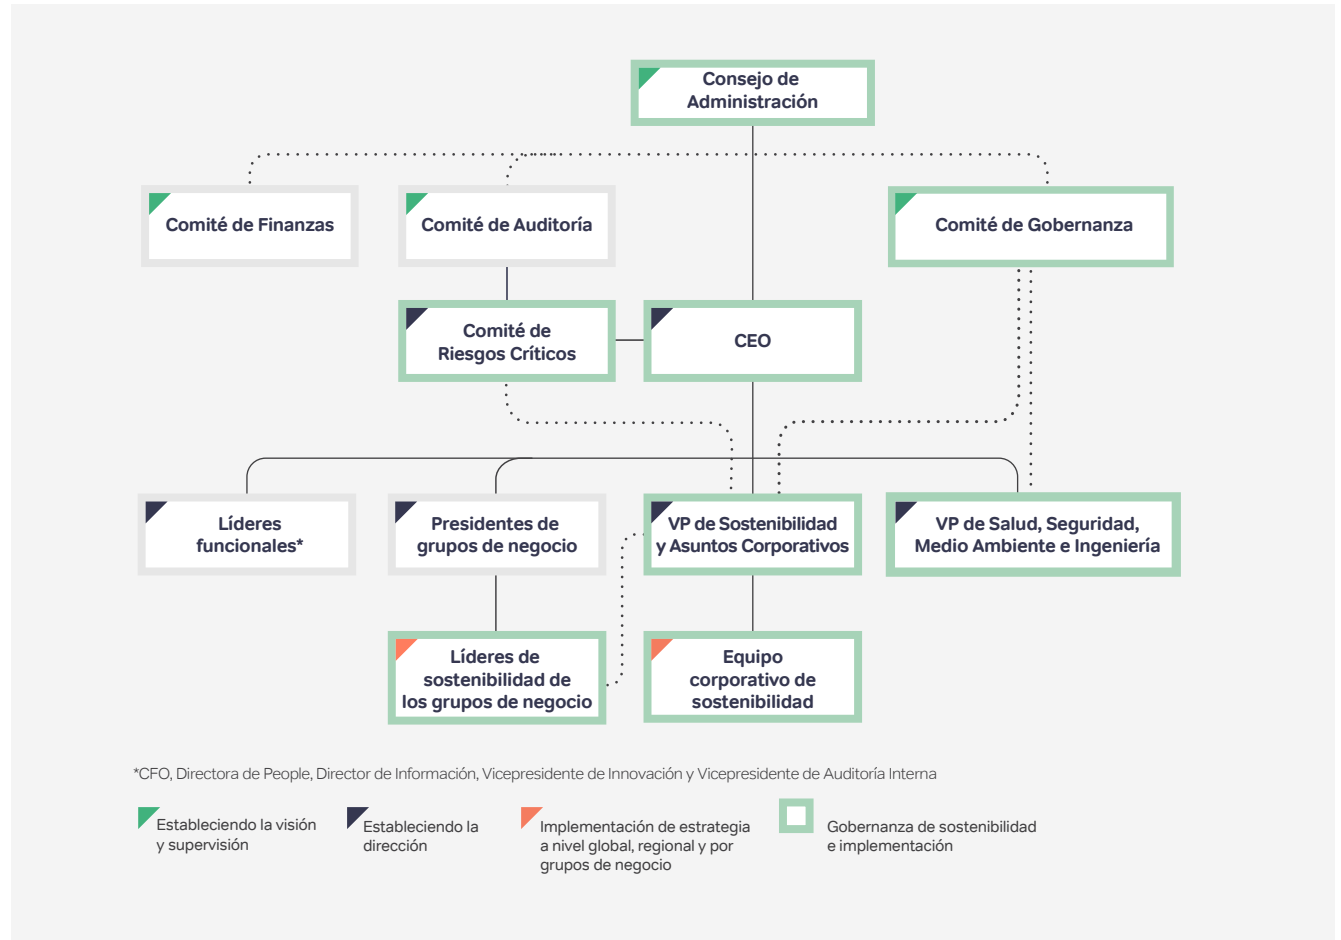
Consejo de Administración

Comité de Finanzas

Comité de Auditoría

Comité de Gobernanza

Comité de Riesgos Críticos

CEO

Líderes funcionales*

Presidentes de grupos de negocio

VP de Sostenibilidad y Asuntos Corporativos

VP de Salud, Seguridad, Medio Ambiente e Ingeniería

Líderes de sostenibilidad de los grupos de negocio

Equipo corporativo de sostenibilidad

*CFO, Directora de People, Director de Información, Vicepresidente de Innovación y Vicepresidente de Auditoría Interna

Estableciendo la visión y supervisión

Estableciendo la dirección

Implementación de estrategia a nivel global, regional y por grupos de negocio

Gobernanza de sostenibilidad e implementación